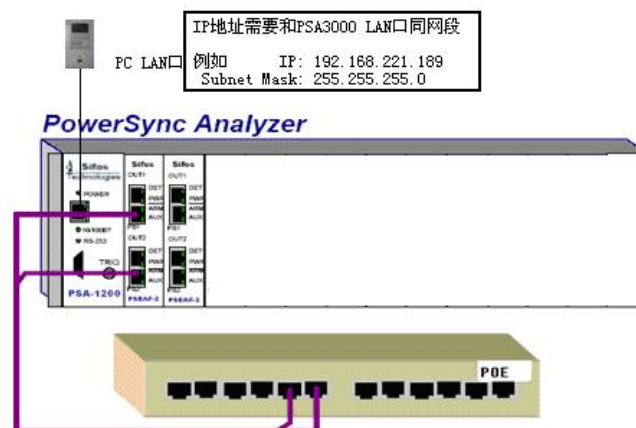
IP地址需要和PSA3000 LAN口同网段

PC LAN口

例如 IP: 192.168.221.189
Subnet Mask: 255.255.255.0

PowerSync Analyzer

Sifos Technologies

POWER

10/100BT

RS-232

TRIG

PSA-1200

Sifos

OUT1

DET

PWR

ARM

AUX

PS1

OUT2

DET

PWR

AUX

PS2

PSEAF-2

Sifos

OUT1

DET

PWR

ARM

AUX

PS1

OUT2

DET

PWR

AUX

PS2

PSEAF-2

POE